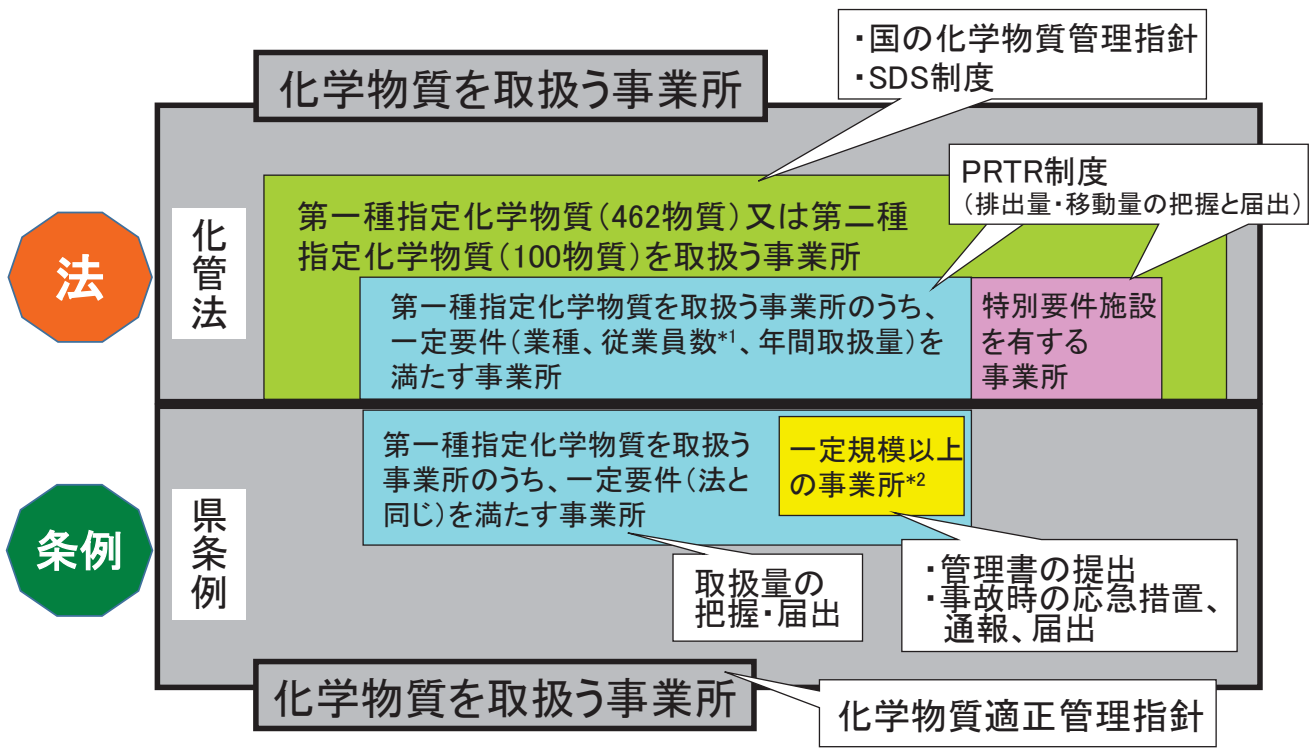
・国の化学物質管理指針
・SDS制度

化学物質を取扱う事業所

PRTR制度
（排出量・移動量の把握と届出）

法

化管法

第一種指定化学物質（462物質）又は第二種指定化学物質（100物質）を取扱う事業所

第一種指定化学物質を取扱う事業所のうち、一定要件（業種、従業員数*1、年間取扱量）を満たす事業所

特別要件施設を有する事業所

条例

県条例

第一種指定化学物質を取扱う事業所のうち、一定要件（法と同じ）を満たす事業所

一定規模以上の事業所*2

取扱量の把握・届出

・管理書の提出
・事故時の応急措置、通報、届出

化学物質を取扱う事業所

化学物質適正管理指針